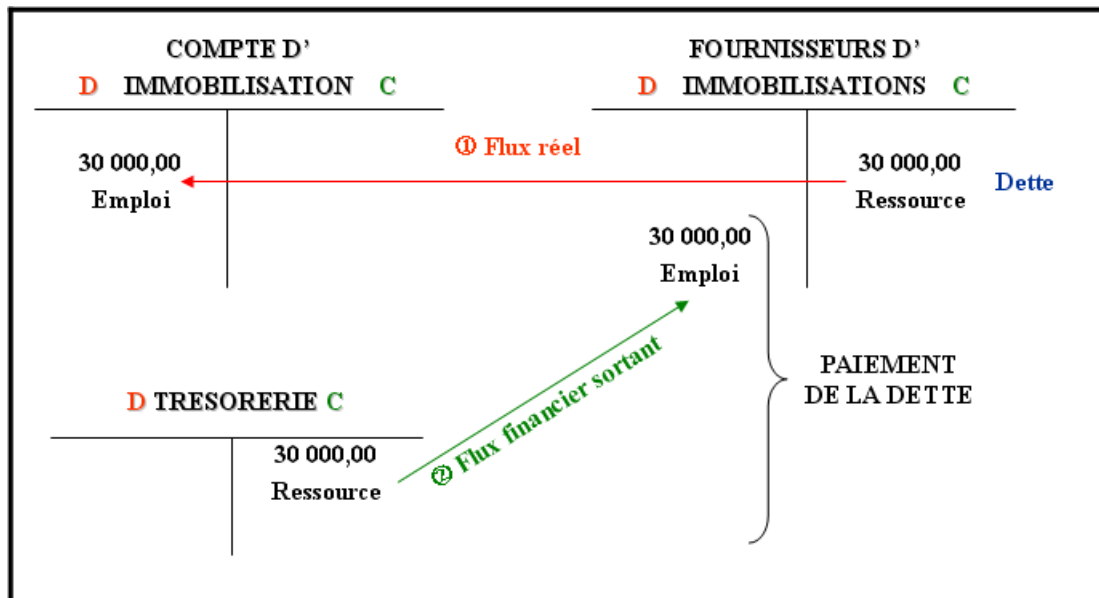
COMPTE D'
D IMMOBILISATION C

FOURNISSEURS D'
D IMMOBILISATIONS C

① Flux réel

30 000,00
Emploi

30 000,00
Ressource

Dette

30 000,00
Emploi

PAIEMENT
DE LA DETTE

D TRESORERIE C

30 000,00
Ressource

② Flux financier sortant